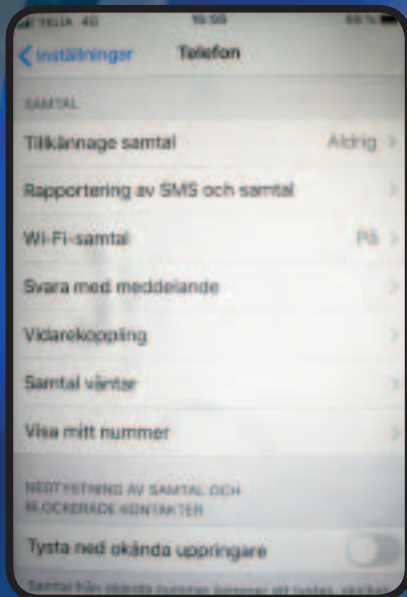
TELIA 4G 15:59

Inställningar Telefon

SAMTAL

Tillkännage samtal Aldrig

Rapportering av SMS och samtal

Wi-Fi-samtal På

Svara med meddelande

Vidarekoppling

Samtal väntar

Visa mitt nummer

NEDTYSTNING AV SAMTAL OCH BLOCKERADE KONTAKTER

Tysta ned okända uppringare

Samtal från okända nummer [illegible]